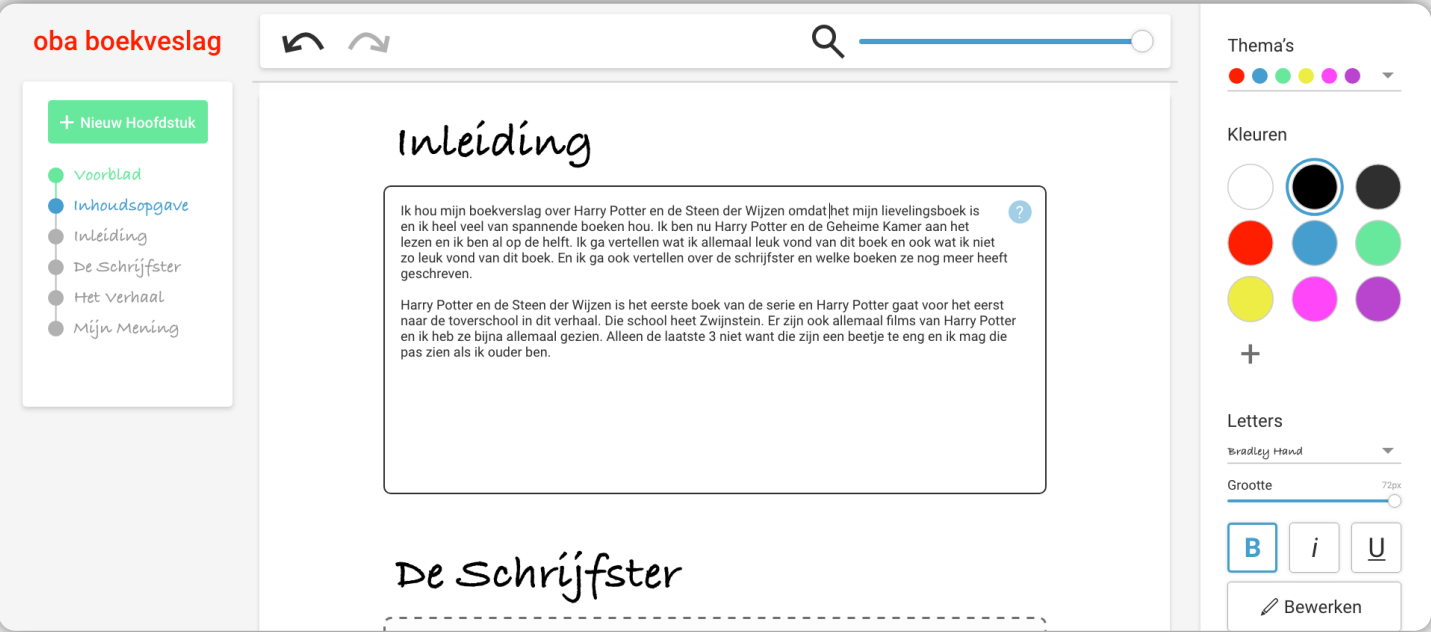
oba boekveslag

+ Nieuw Hoofdstuk

Voorblad
Inhoudsopgave
Inleiding
De Schrijfster
Het Verhaal
Mijn Mening

Inleiding

Ik hou mijn boekverslag over Harry Potter en de Steen der Wijzen omdat het mijn lievelingsboek is en ik heel veel van spannende boeken hou. Ik ben nu Harry Potter en de Geheime Kamer aan het lezen en ik ben al op de helft. Ik ga vertellen wat ik allemaal leuk vond van dit boek en ook wat ik niet zo leuk vond van dit boek. En ik ga ook vertellen over de schrijfster en welke boeken ze nog meer heeft geschreven.

Harry Potter en de Steen der Wijzen is het eerste boek van de serie en Harry Potter gaat voor het eerst naar de toverschool in dit verhaal. Die school heet Zwijnstein. Er zijn ook allemaal films van Harry Potter en ik heb ze bijna allemaal gezien. Alleen de laatste 3 niet want die zijn een beetje te eng en ik mag die pas zien als ik ouder ben.

?

De Schrijfster

Thema's

Kleuren

+

Letters

Bradley Hand

Grootte

72px

B

i

U

Bewerken